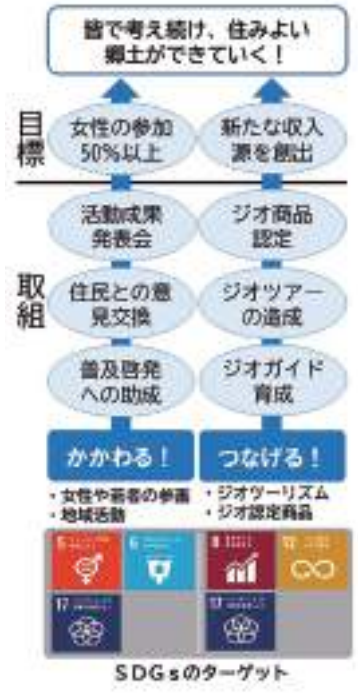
皆で考え続け、住みよい郷土ができていく！

目標

女性の参加50%以上

新たな収入源を創出

活動成果発表会

ジオ商品認定

取組

住民との意見交換

ジオツアーの造成

普及啓発への助成

ジオガイド育成

かかわる！

つなげる！

・女性や若者の参画
・地域活動

・ジオツーリズム
・ジオ認定商品

5

6

8

12

17

17

SDGsのターゲット